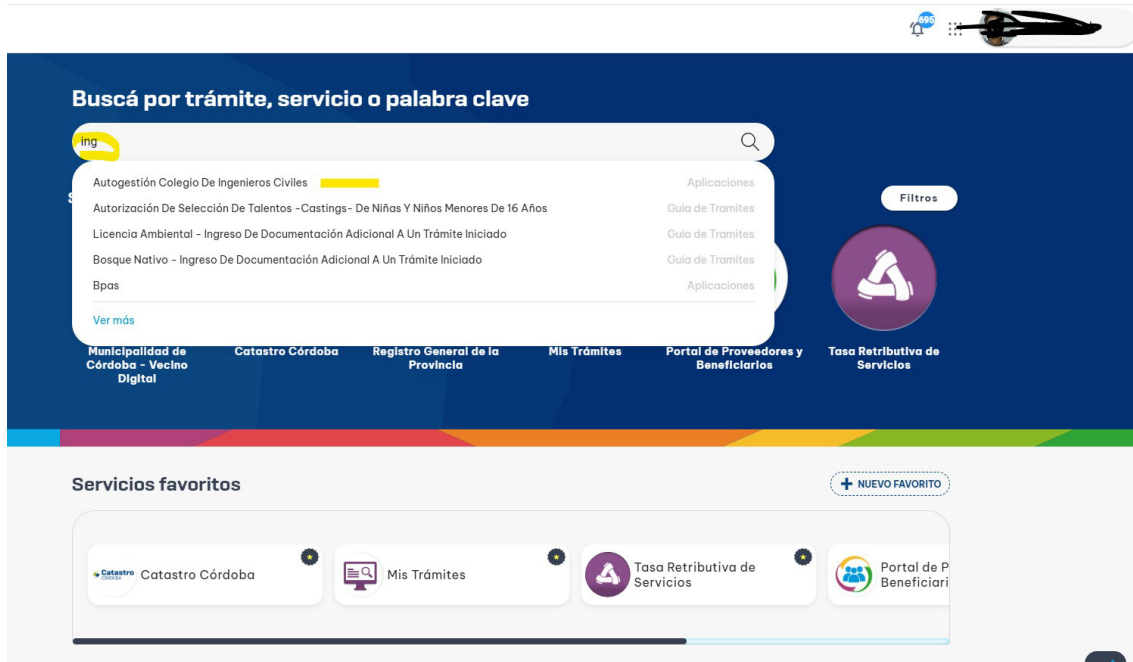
695

Buscá por trámite, servicio o palabra clave

ing

Autogestión Colegio De Ingenieros Civiles | Aplicaciones
Autorización De Selección De Talentos -Castings- De Niñas Y Niños Menores De 16 Años | Guia de Tramites
Licencia Ambiental - Ingreso De Documentación Adicional A Un Trámite Iniciado | Guia de Tramites
Bosque Nativo - Ingreso De Documentación Adicional A Un Trámite Iniciado | Guia de Tramites
Bpas | Aplicaciones

Ver más

Filtros

Municipalidad de Córdoba - Vecino Digital
Catastro Córdoba
Registro General de la Provincia
Mis Trámites
Portal de Proveedores y Beneficiarios
Tasa Retributiva de Servicios

Servicios favoritos

NUEVO FAVORITO

Catastro Córdoba Catastro Córdoba
Mis Trámites
Tasa Retributiva de Servicios
Portal de P Beneficiari